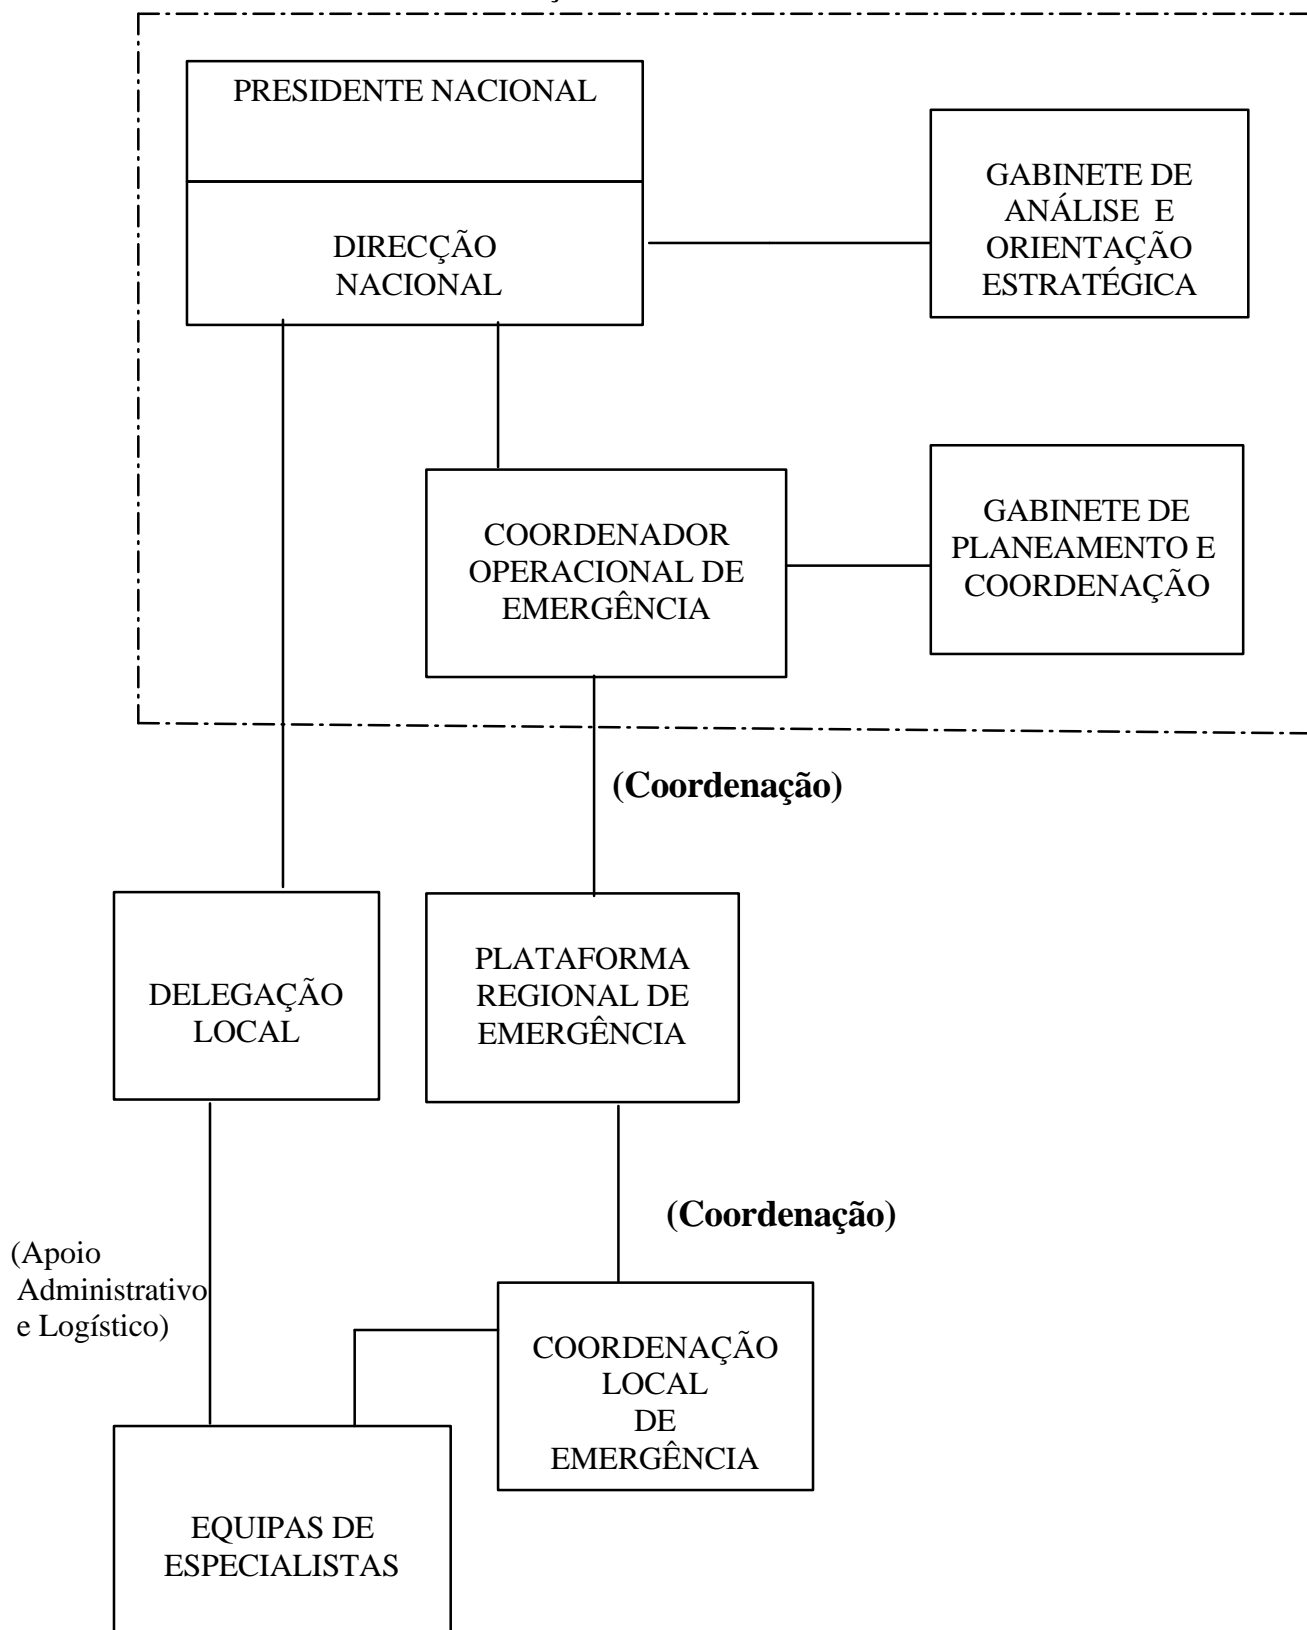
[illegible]

PRESIDENTE NACIONAL

DIRECÇÃO NACIONAL

GABINETE DE ANÁLISE E ORIENTAÇÃO ESTRATÉGICA

COORDENADOR OPERACIONAL DE EMERGÊNCIA

GABINETE DE PLANEAMENTO E COORDENAÇÃO

(Coordenação)

DELEGAÇÃO LOCAL

PLATAFORMA REGIONAL DE EMERGÊNCIA

(Coordenação)

(Apoio Administrativo e Logístico)

COORDENAÇÃO LOCAL DE EMERGÊNCIA

EQUIPAS DE ESPECIALISTAS